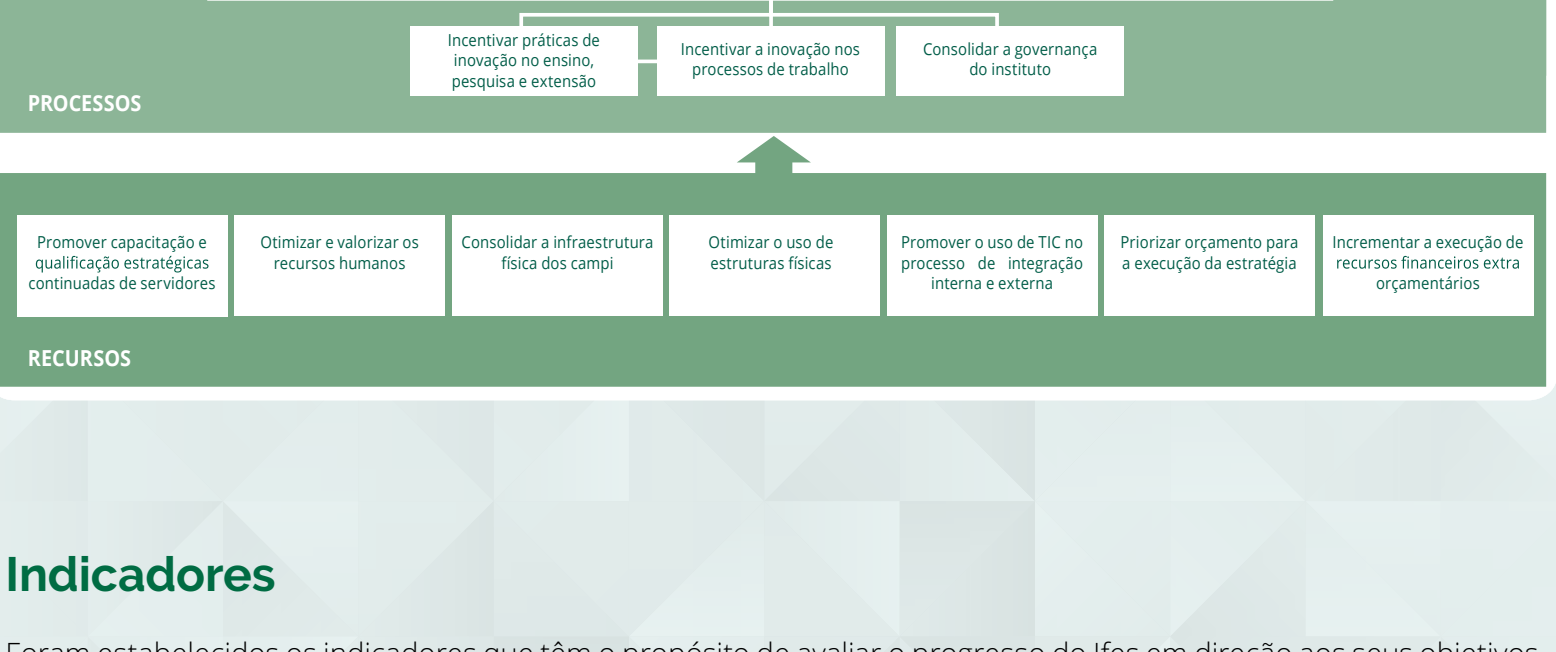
Incentivar práticas de inovação no ensino, pesquisa e extensão

Incentivar a inovação nos processos de trabalho

Consolidar a governança do instituto

PROCESSOS

Promover capacitação e qualificação estratégicas continuadas de servidores

Otimizar e valorizar os recursos humanos

Consolidar a infraestrutura física dos campi

Otimizar o uso de estruturas físicas

Promover o uso de TIC no processo de integração interna e externa

Priorizar orçamento para a execução da estratégia

Incrementar a execução de recursos financeiros extra orçamentários

RECURSOS

Indicadores

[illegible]